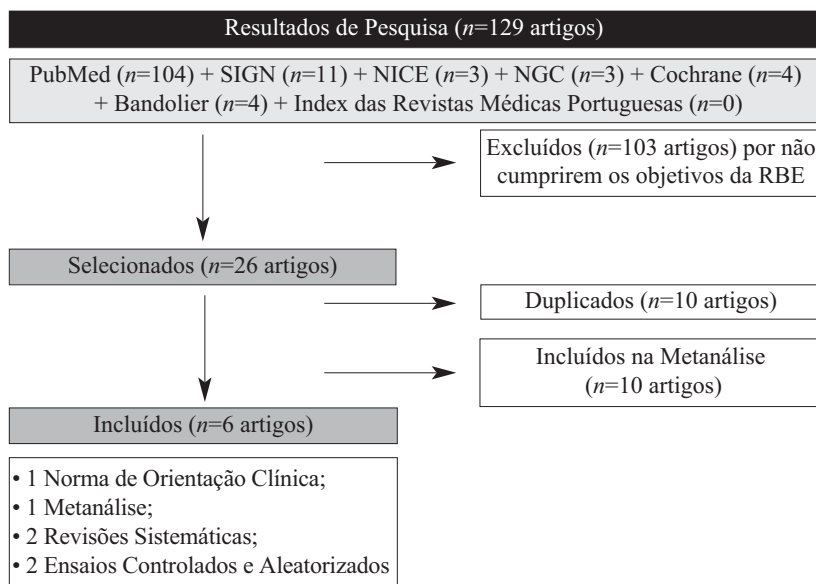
Resultados de Pesquisa ($n$=129 artigos)

PubMed ($n$=104) + SIGN ($n$=11) + NICE ($n$=3) + NGC ($n$=3) + Cochrane ($n$=4) + Bandolier ($n$=4) + Index das Revistas Médicas Portuguesas ($n$=0)

Excluídos ($n$=103 artigos) por não cumprirem os objetivos da RBE

Selecionados ($n$=26 artigos)

Duplicados ($n$=10 artigos)

Incluídos na Metanálise ($n$=10 artigos)

Incluídos ($n$=6 artigos)

• 1 Norma de Orientação Clínica;
• 1 Metanálise;
• 2 Revisões Sistemáticas;
• 2 Ensaios Controlados e Aleatorizados